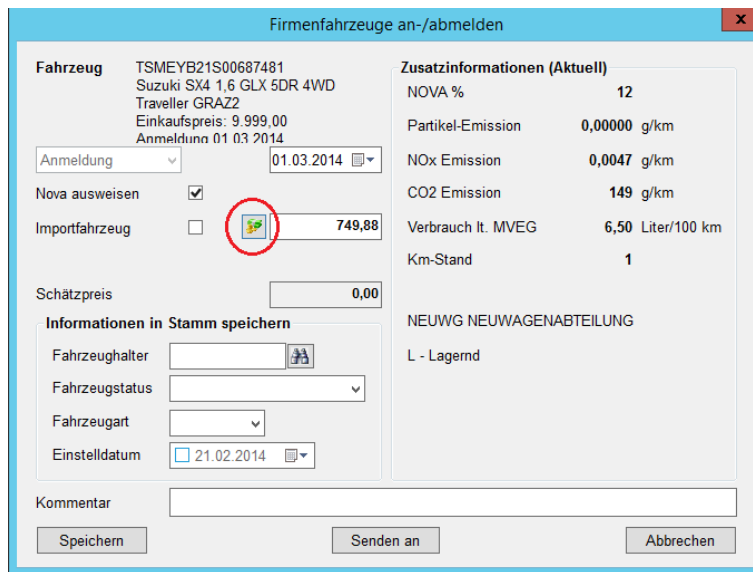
Firmenfahrzeuge an-/abmelden

Fahrzeug TSMEYB21S00687481
Suzuki SX4 1,6 GLX 5DR 4WD
Traveller GRAZ2
Einkaufspreis: 9.999,00
Anmeldung 01.03.2014

Anmeldung
01.03.2014

Nova ausweisen
Importfahrzeug
749,88

Schätzpreis 0,00

Informationen in Stamm speichern
Fahrzeughalter
Fahrzeugstatus
Fahrzeugart
Einstelldatum 21.02.2014

Zusatzinformationen (Aktuell)

| | | |
|---|---|---|
| NOVA % | 12 | |
| Partikel-Emission | 0,00000 | g/km |
| NOx Emission | 0,0047 | g/km |
| CO2 Emission | 149 | g/km |
| Verbrauch lt. MVEG | 6,50 | Liter/100 km |
| Km-Stand | 1 | |

NEUWG NEUWAGENABTEILUNG

L - Lagernd

Kommentar

Speichern
Senden an
Abbrechen